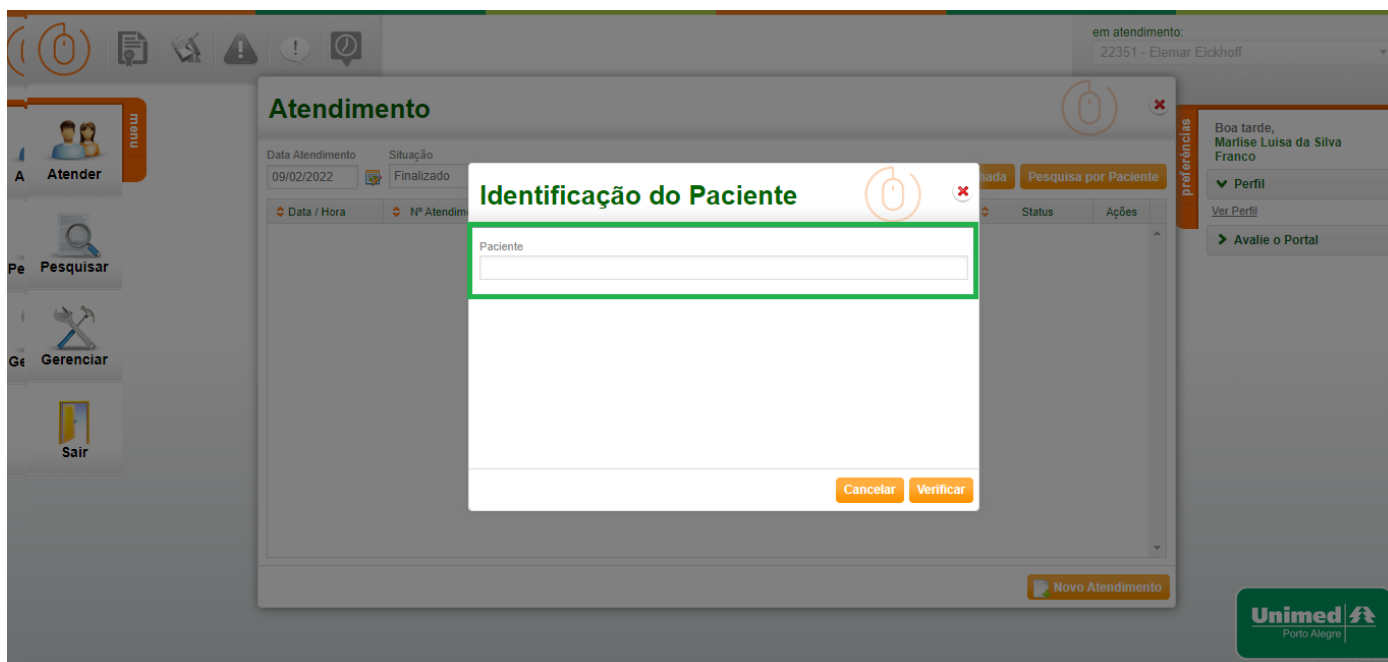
em atendimento:
22351 - Elemar Eickhoff

menu

A Atender

Pe Pesquisar

Ge Gerenciar

Sair

Atendimento

Data Atendimento
09/02/2022

Situação
Finalizado

sada

Pesquisa por Paciente

| Data / Hora | Nº Atendim | Status | Ações |
|---|---|---|---|

Novo Atendimento

Identificação do Paciente

Paciente

Cancelar Verificar

preferências

Boa tarde,
Marlise Luisa da Silva Franco

Perfil

Ver Perfil

Avalie o Portal

Unimed
Porto Alegre